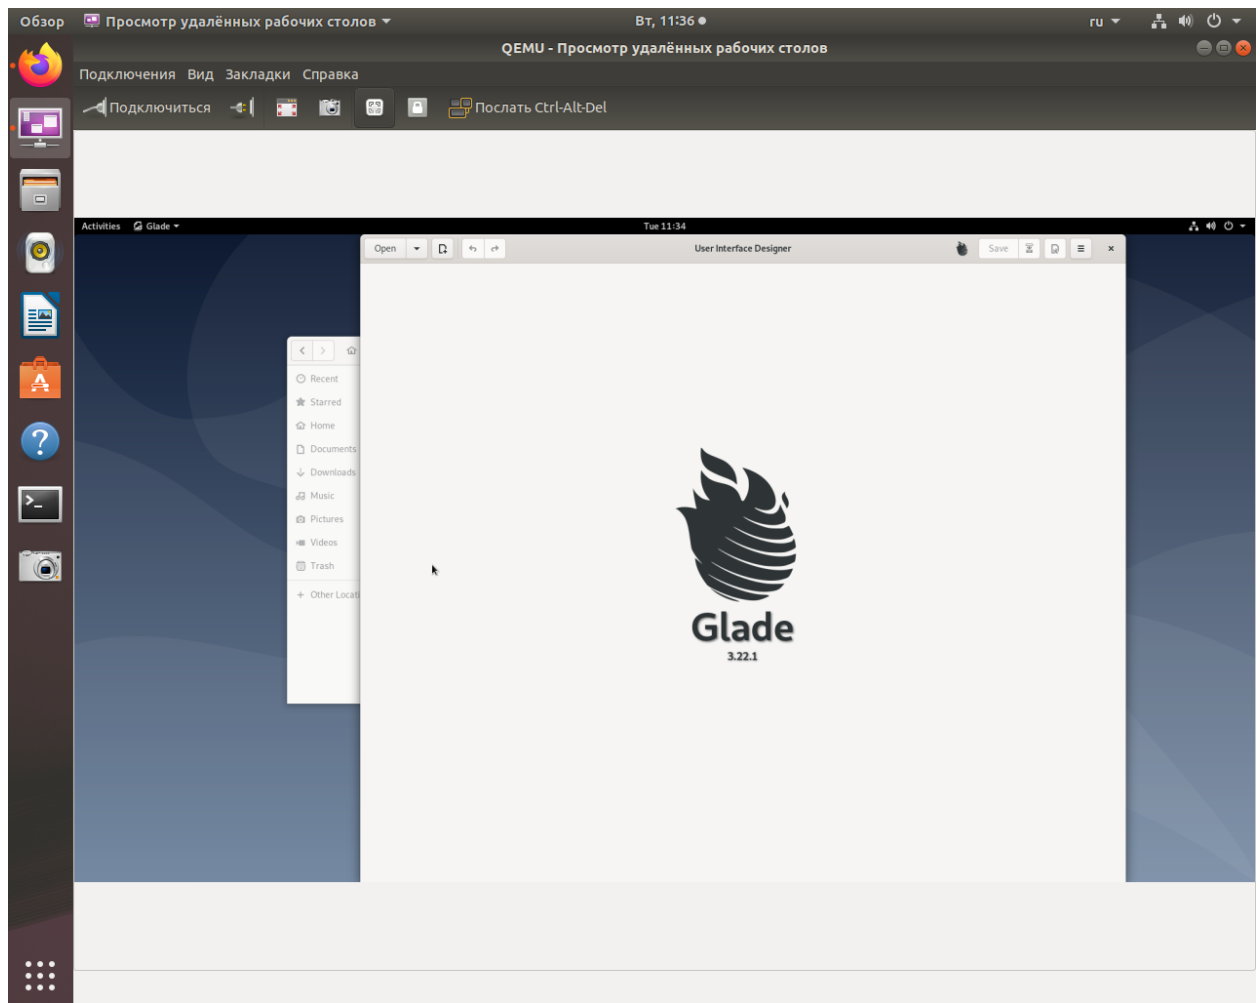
Обзор Просмотр удалённых рабочих столов
Вт, 11:36
ru
QEMU - Просмотр удалённых рабочих столов
Подключения Вид Закладки Справка
Подключиться
Послать Ctrl-Alt-Del

Activities Glade
Tue 11:34
Open
User Interface Designer
Save
×
Recent
Starred
Home
Documents
Downloads
Music
Pictures
Videos
Trash
+ Other Locati
Glade
3.22.1